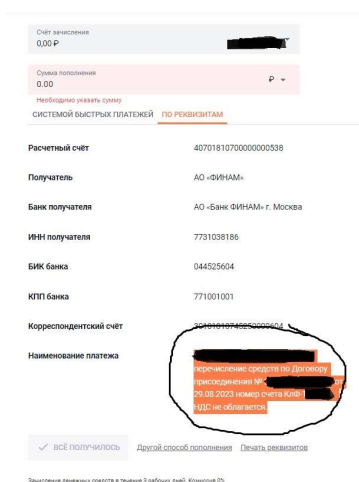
Счёт зачисления
0,00 ₽

Сумма пополнения
0.00
₽

Необходимо указать сумму

СИСТЕМОЙ БЫСТРЫХ ПЛАТЕЖЕЙ ПО РЕКВИЗИТАМ

Расчетный счёт 40701810700000000538

Получатель АО «ФИНАМ»

Банк получателя АО «Банк ФИНАМ» г. Москва

ИНН получателя 7731038186

БИК банка 044525604

КПП банка 771001001

Корреспондентский счёт 30101810745250000604

Наименование платежа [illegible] перечисление средств по Договору присоединения № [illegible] от 29.08.2023 номер счета КлФ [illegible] НДС не облагается.

ВСЁ ПОЛУЧИЛОСЬ Другой способ пополнения Печать реквизитов

Зачисление денежных средств в течение 3 рабочих дней. Комиссия 0%